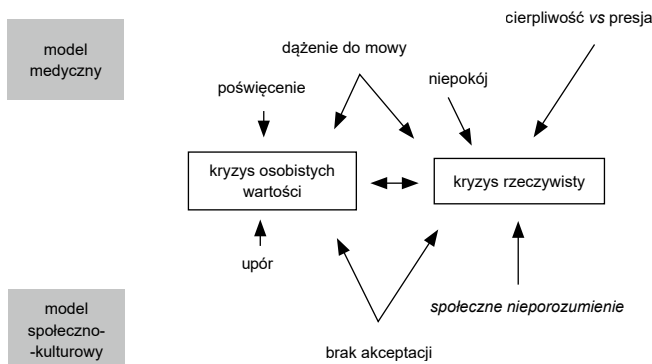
model medyczny

cierpliwość *vs* presja

dążenie do mowy

niepokój

poświęcenie

kryzys osobistych wartości

kryzys rzeczywisty

upór

model społeczno-kulturowy

*społeczne nieporozumienie*

brak akceptacji